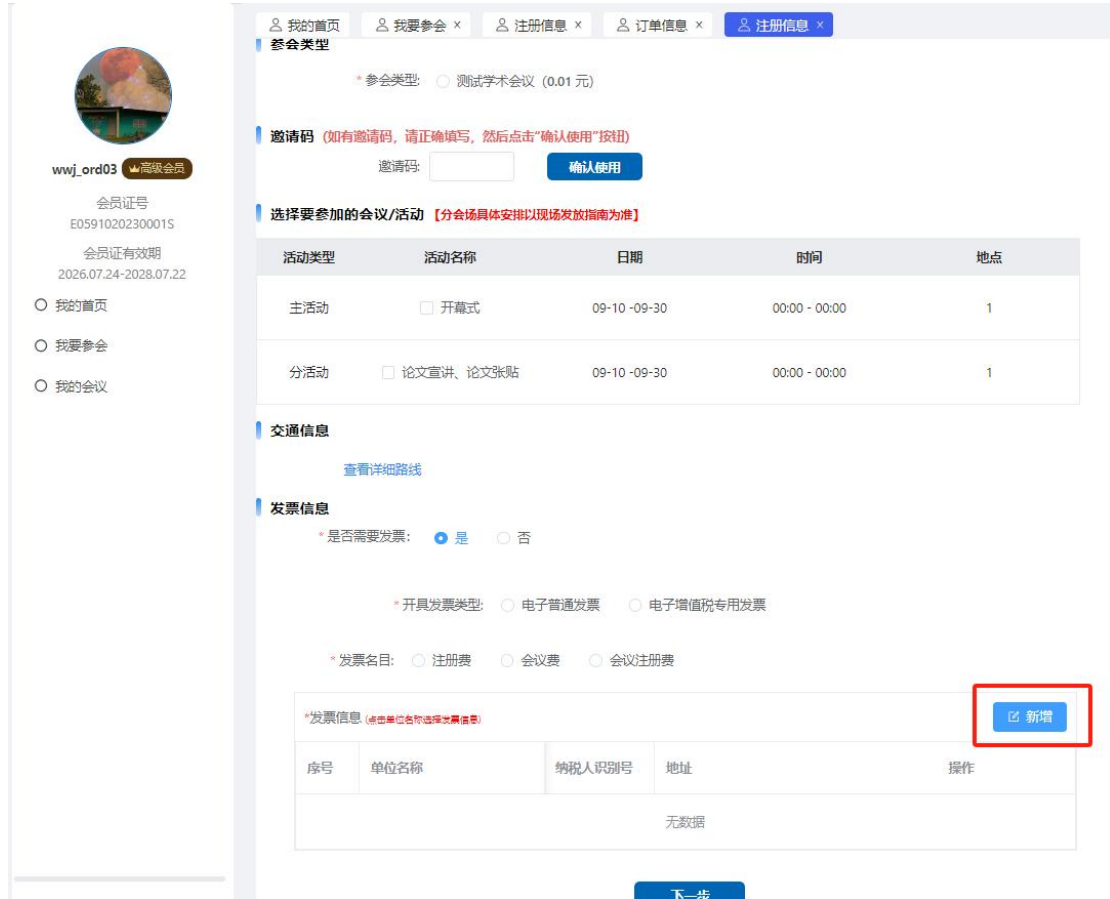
wwj_ord03 高级会员
会员证号
E0591020230001S
会员证有效期
2026.07.24-2028.07.22
我的首页
我要参会
我的会议

我的首页 | 我要参会 × | 注册信息 × | 订单信息 × | 注册信息 ×

参会类型
* 参会类型: 测试学术会议 (0.01 元)

邀请码 (如有邀请码，请正确填写，然后点击"确认使用"按钮)
邀请码: 确认使用

选择要参加的会议/活动 【分会场具体安排以现场发放指南为准】

| 活动类型 | 活动名称 | 日期 | 时间 | 地点 |
|---|---|---|---|---|
| 主活动 | 开幕式 | 09-10 -09-30 | 00:00 - 00:00 | 1 |
| 分活动 | 论文宣讲、论文张贴 | 09-10 -09-30 | 00:00 - 00:00 | 1 |

交通信息
查看详细路线

发票信息
* 是否需要发票: 是 否
* 开具发票类型: 电子普通发票 电子增值税专用发票
* 发票名目: 注册费 会议费 会议注册费

*发票信息 (点击单位名称选择发票信息)
新增

| 序号 | 单位名称 | 纳税人识别号 | 地址 | 操作 |
|---|---|---|---|---|
| 无数据 | | | | |

下一步